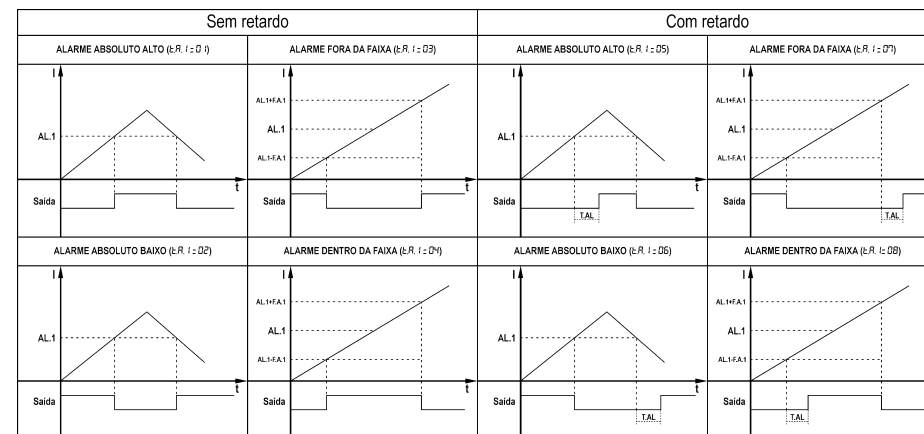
| Sem retardo | | Com retardo | |
|---|---|---|---|
| ALARME ABSOLUTO ALTO (t.R. 1 = 01) | ALARME FORA DA FAIXA (t.R. 1 = 03) | ALARME ABSOLUTO ALTO (t.R. 1 = 05) | ALARME FORA DA FAIXA (t.R. 1 = 07) |
| I, AL.1, t, Saída | I, AL.1+F.A.1, AL.1, AL.1-F.A.1, t, Saída | I, AL.1, t, Saída, T.AL | I, AL.1+F.A.1, AL.1, AL.1-F.A.1, t, Saída, T.AL |
| ALARME ABSOLUTO BAIXO (t.R. 1 = 02) | ALARME DENTRO DA FAIXA (t.R. 1 = 04) | ALARME ABSOLUTO BAIXO (t.R. 1 = 06) | ALARME DENTRO DA FAIXA (t.R. 1= 08) |
| I, AL.1, t, Saída | I, AL.1+F.A.1, AL.1, AL.1-F.A.1, t, Saída | I, AL.1, t, Saída, T.AL | I, AL.1+F.A.1, AL.1, AL.1-F.A.1, t, Saída, T.AL |